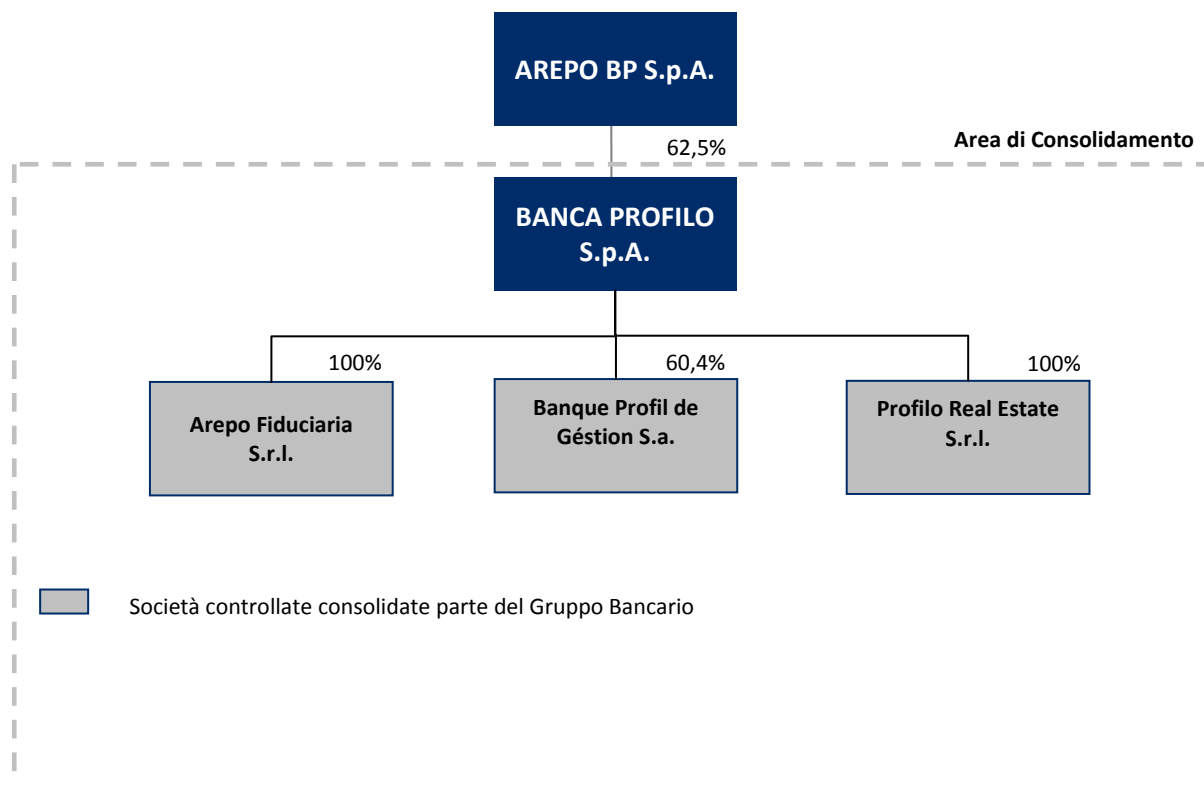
AREPO BP S.p.A.

62,5%

Area di Consolidamento

BANCA PROFILO S.p.A.

100%

60,4%

100%

Arepo Fiduciaria S.r.l.

Banque Profil de Géstion S.a.

Profilo Real Estate S.r.l.

Società controllate consolidate parte del Gruppo Bancario